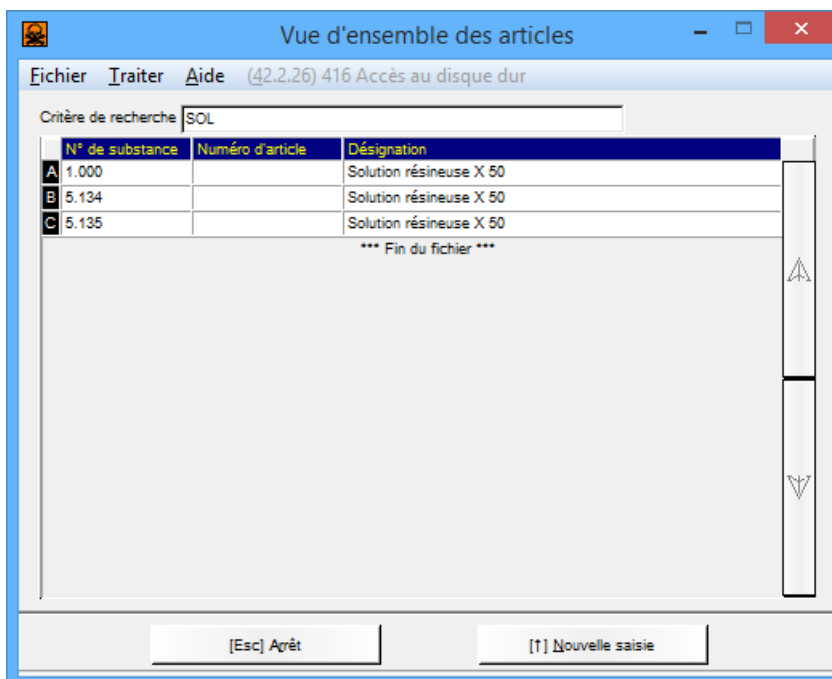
Vue d'ensemble des articles

Fichier Traiter Aide (42.2.26) 416 Accès au disque dur

Critère de recherche SOL

| | N° de substance | Numéro d'article | Désignation |
|---|---|---|---|
| A | 1.000 | | Solution résineuse X 50 |
| B | 5.134 | | Solution résineuse X 50 |
| C | 5.135 | | Solution résineuse X 50 |

*** Fin du fichier ***

[Esc] Arrêt

[↑] Nouvelle saisie